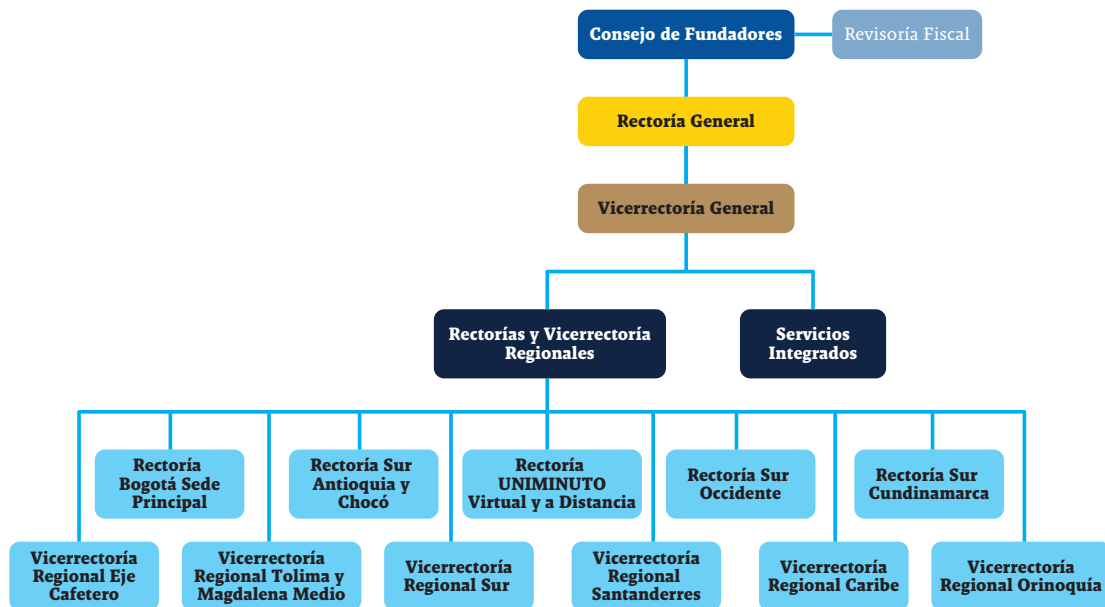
Consejo de Fundadores

Revisoría Fiscal

Rectoría General

Vicerrectoría General

Rectorías y Vicerrectoría Regionales

Servicios Integrados

Rectoría Bogotá Sede Principal

Rectoría Sur Antioquia y Chocó

Rectoría UNIMINUTO Virtual y a Distancia

Rectoría Sur Occidente

Rectoría Sur Cundinamarca

Vicerrectoría Regional Eje Cafetero

Vicerrectoría Regional Tolima y Magdalena Medio

Vicerrectoría Regional Sur

Vicerrectoría Regional Santanderres

Vicerrectoría Regional Caribe

Vicerrectoría Regional Orinoquía